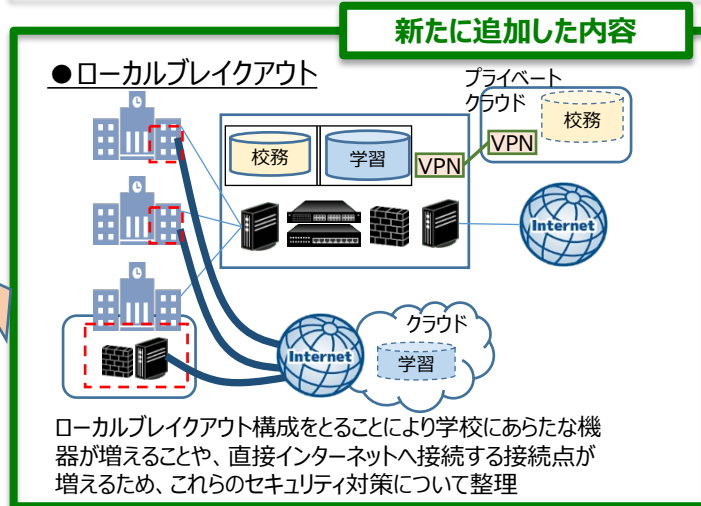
新たに追加した内容

●ローカルブレイクアウト

プライベートクラウド

校務

VPN

校務

学習

VPN

Internet

クラウド

Internet

学習

ローカルブレイクアウト構成をとることにより学校にあらたな機器が増えることや、直接インターネットへ接続する接続点が増えるため、これらのセキュリティ対策について整理